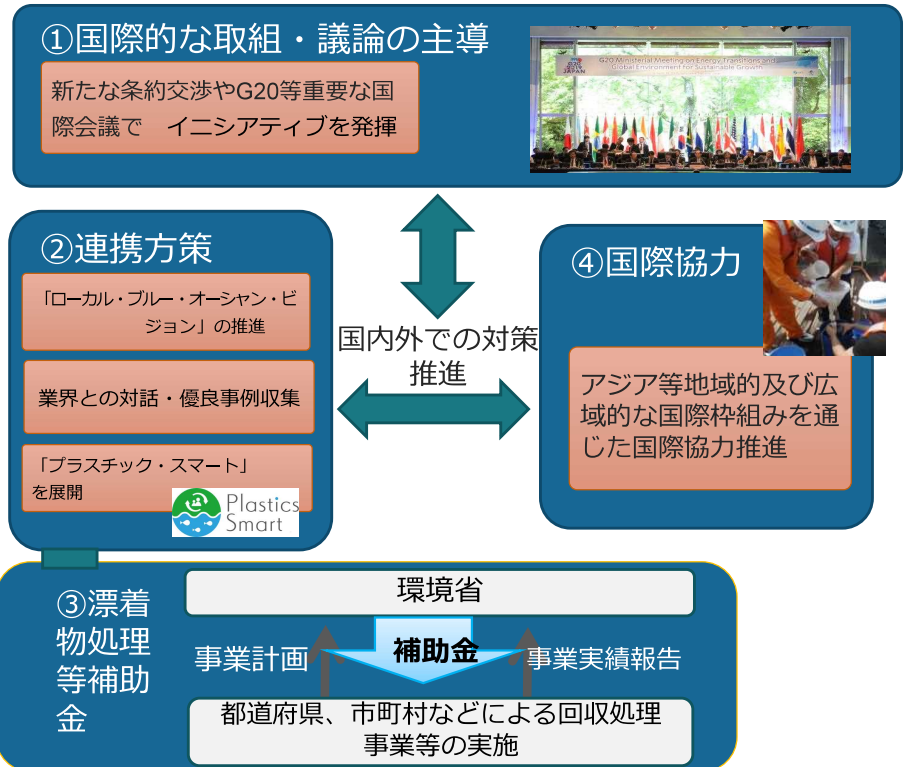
①国際的な取組・議論の主導

新たな条約交渉やG20等重要な国際会議で イニシアティブを発揮

G20 Ministerial Meeting on Energy Transitions and Global Environment for Sustainable Growth

2019 JAPAN

②連携方策

「ローカル・ブルー・オーシャン・ビジョン」の推進

業界との対話・優良事例収集

「プラスチック・スマート」を展開

Plastics Smart

国内外での対策推進

④国際協力

アジア等地域的及び広域的な国際枠組みを通じた国際協力推進

③漂着物処理等補助金

環境省

事業計画

補助金

事業実績報告

都道府県、市町村などによる回収処理事業等の実施